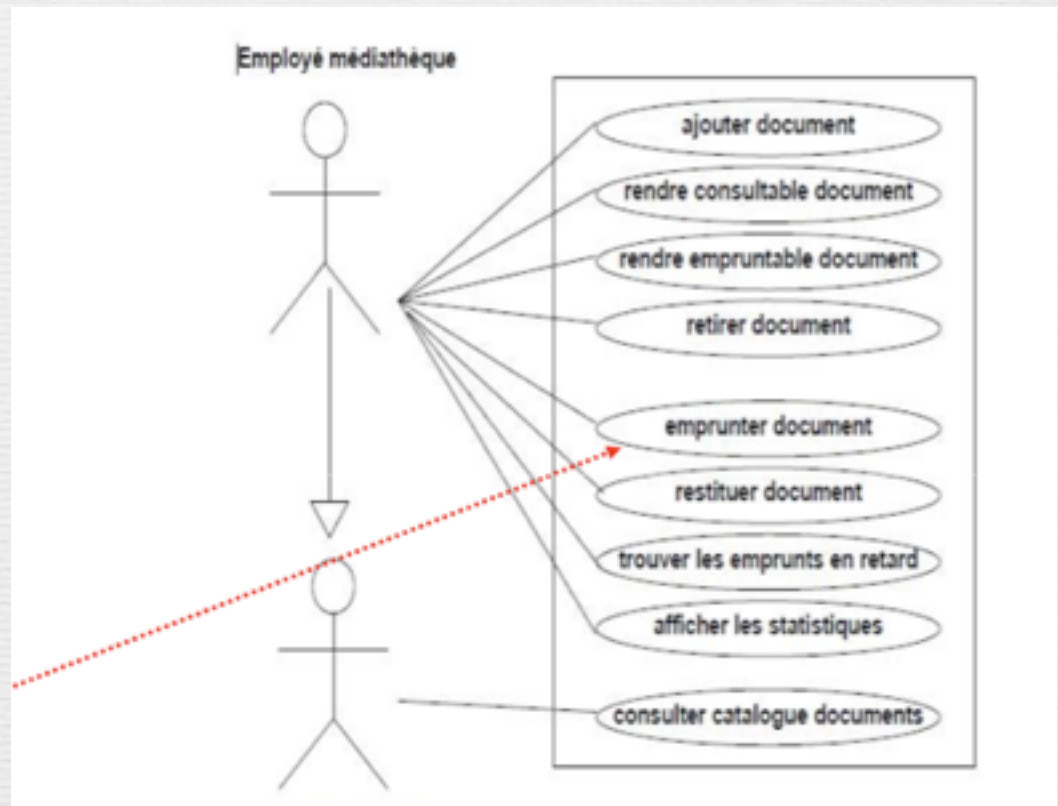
Employé médiathèque

ajouter document

rendre consultable document

rendre empruntable document

retirer document

emprunter document

restituer document

trouver les emprunts en retard

afficher les statistiques

consulter catalogue documents